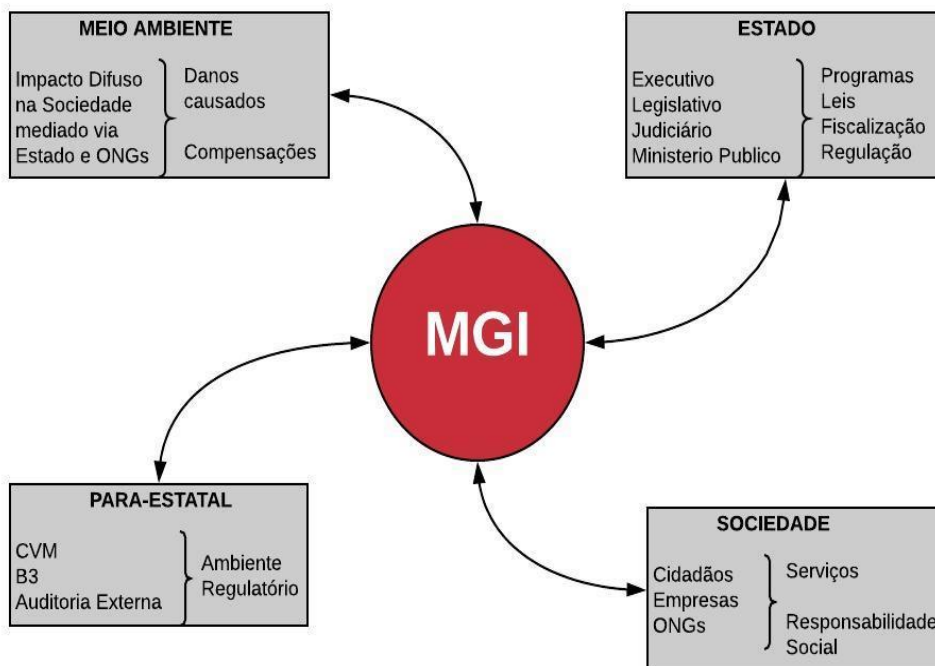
MEIO AMBIENTE

Impacto Difuso na Sociedade mediado via Estado e ONGs

Danos causados

Compensações

ESTADO

Executivo
Legislativo
Judiciário
Ministerio Publico

Programas
Leis
Fiscalização
Regulação

MGI

PARA-ESTATAL

CVM
B3
Auditoria Externa

Ambiente Regulatório

SOCIEDADE

Cidadãos
Empresas
ONGs

Serviços

Responsabilidade Social